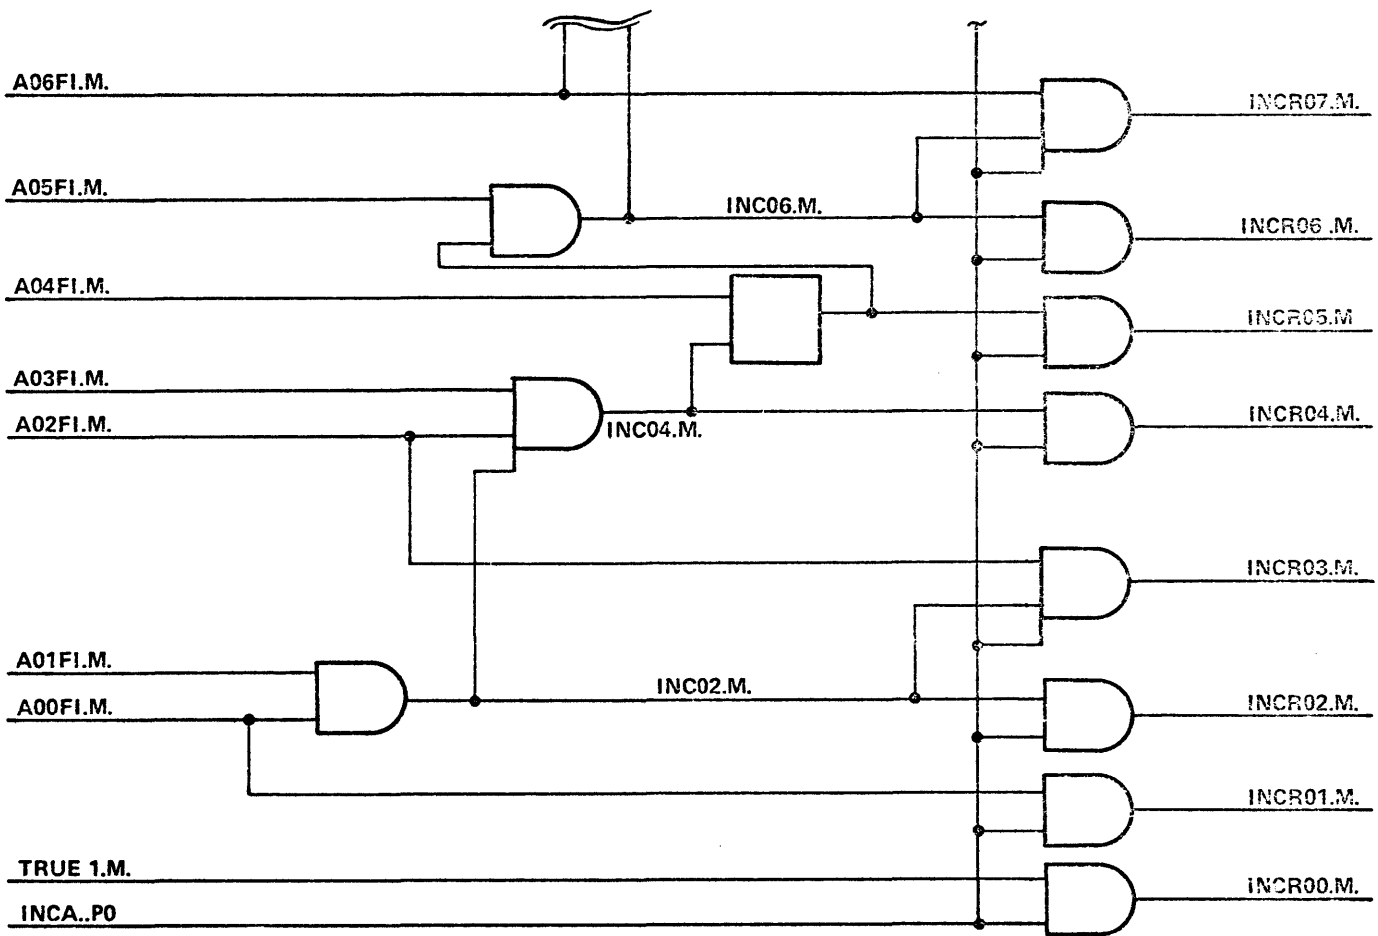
A06FI.M.

INCR07.M.

A05FI.M.

INC06.M.

INCR06 .M.

A04FI.M.

INCR05.M

A03FI.M.

A02FI.M.

INC04.M.

INCR04.M.

INCR03.M.

A01FI.M.

A00FI.M.

INC02.M.

INCR02.M.

INCR01.M.

TRUE 1.M.

INCR00.M.

INCA..P0